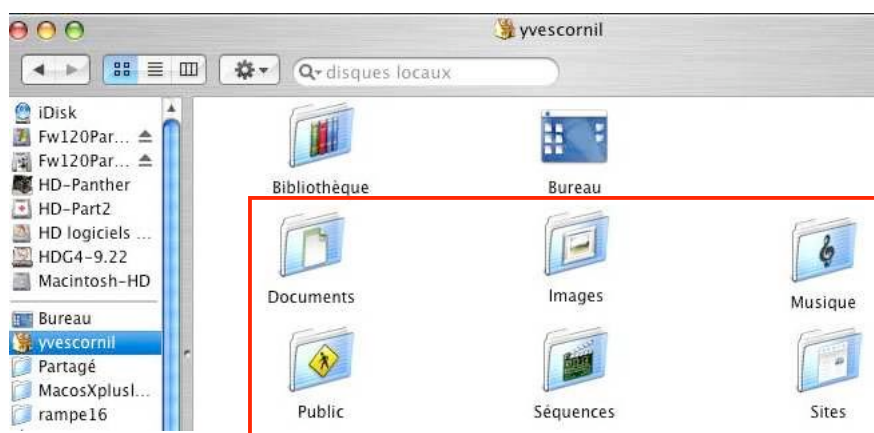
yvescornil

disques locaux

iDisk
Fw120Par...
Fw120Par...
HD-Panther
HD-Part2
HD logiciels ...
HDG4-9.22
Macintosh-HD

Bureau
yvescornil
Partagé
MacosXplusl...
rampe16

Bibliothèque
Bureau
Documents
Images
Musique
Public
Séquences
Sites